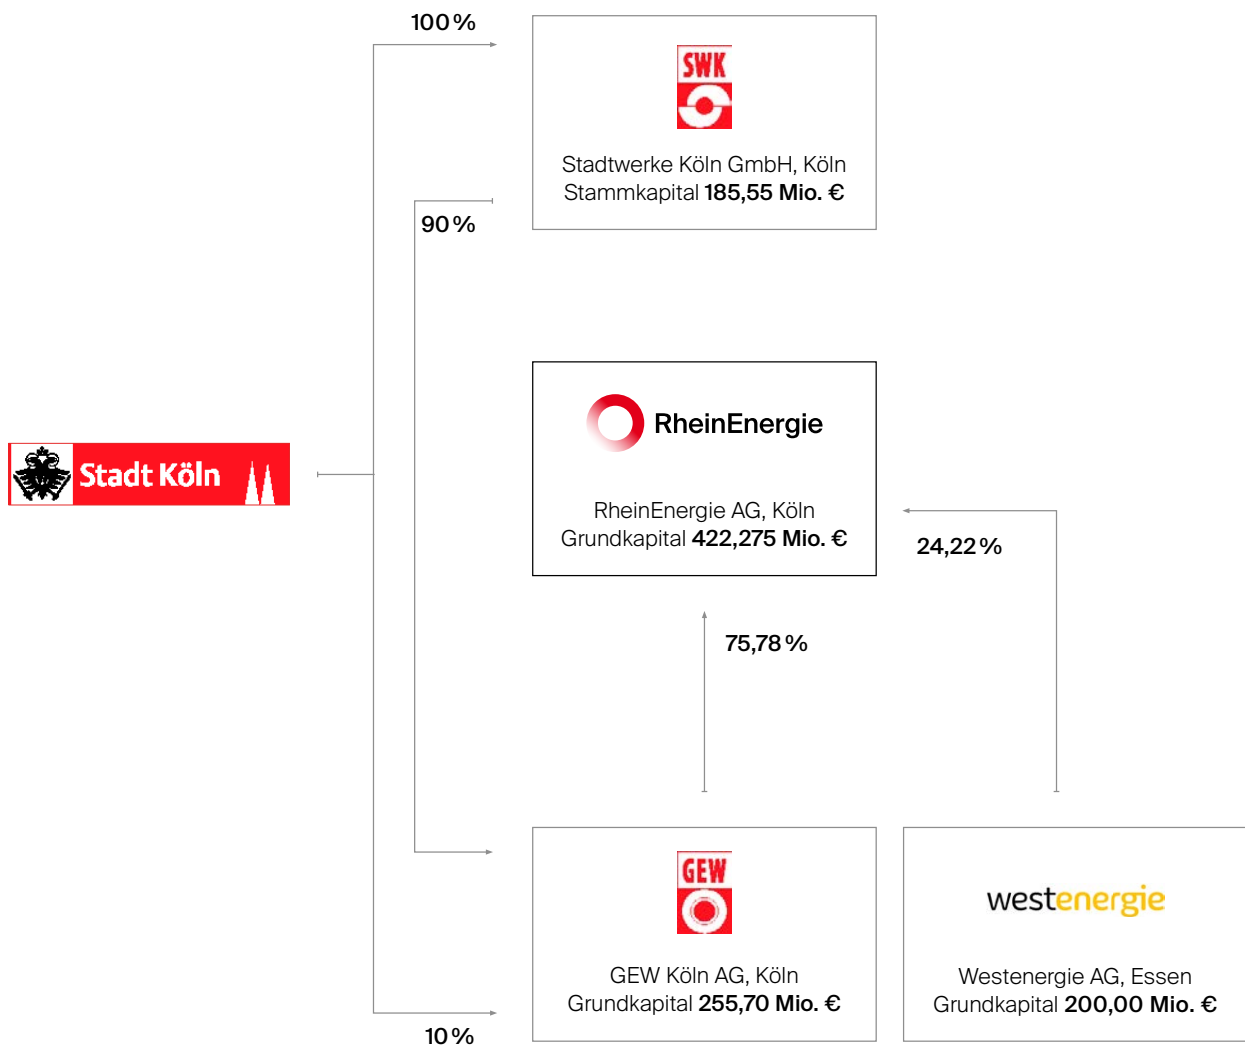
100 %

SWK

Stadtwerke Köln GmbH, Köln
Stammkapital **185,55 Mio. €**

90 %

Stadt Köln

RheinEnergie

RheinEnergie AG, Köln
Grundkapital **422,275 Mio. €**

24,22 %

75,78 %

GEW

GEW Köln AG, Köln
Grundkapital **255,70 Mio. €**

westenergie

Westenergie AG, Essen
Grundkapital **200,00 Mio. €**

10 %